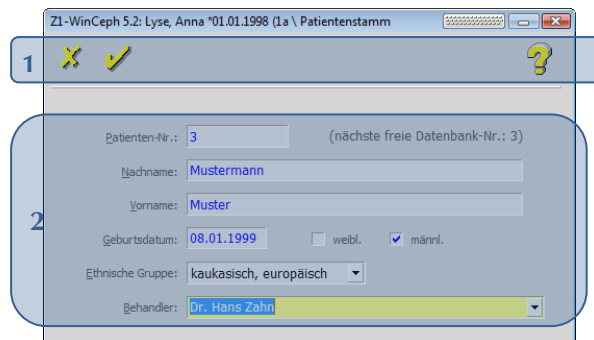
Z1-WinCeph 5.2: Lyse, Anna *01.01.1998 (1a \ Patientenstamm

1

2

Patienten-Nr.: 3 (nächste freie Datenbank-Nr.: 3)

Nachname: Mustermann

Vorname: Muster

Geburtsdatum: 08.01.1999 weibl. männl.

Ethnische Gruppe: kaukasisch, europäisch

Behandler: Dr. Hans Zahn